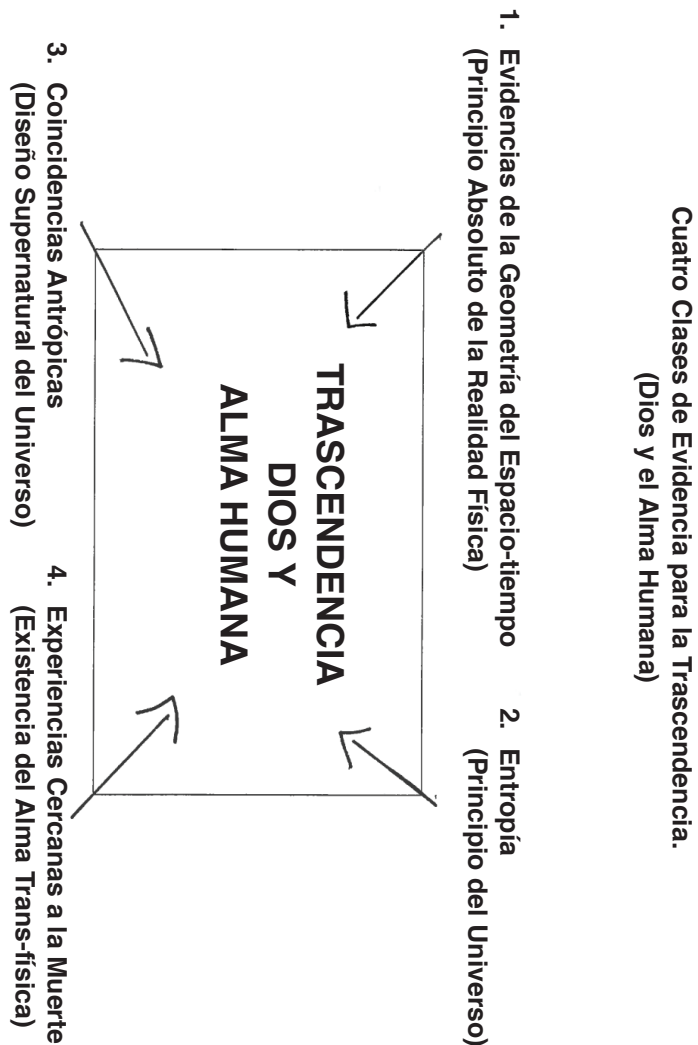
Cuatro Clases de Evidencia para la Trascendencia.
(Dios y el Alma Humana)

1. Evidencias de la Geometría del Espacio-tiempo
(Principio Absoluto de la Realidad Física)

2. Entropía
(Principio del Universo)

TRASCENDENCIA
DIOS Y
ALMA HUMANA

3. Coincidencias Antrópicas
(Diseño Supernatural del Universo)

4. Experiencias Cercanas a la Muerte
(Existencia del Alma Trans-física)